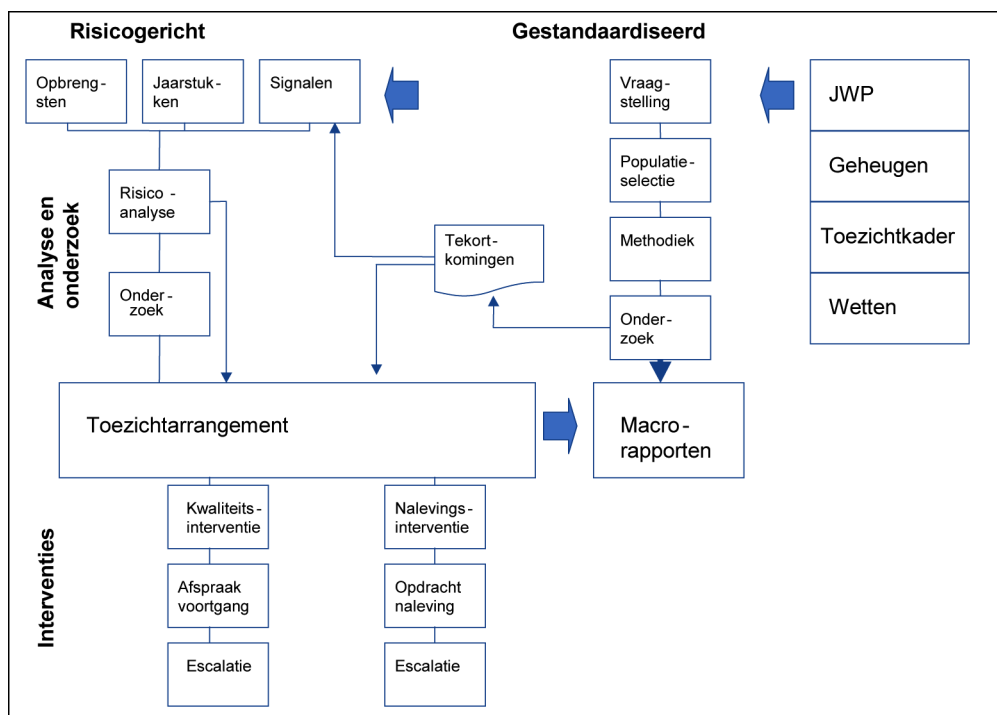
Risicogericht

Gestandaardiseerd

Opbrengsten

Jaarstukken

Signalen

Vraagstelling

JWP

Geheugen

Toezichtkader

Wetten

Populatieselectie

Methodiek

Onderzoek

Analyse en onderzoek

Risico-analyse

Onderzoek

Tekortkomingen

Toezichtarrangement

Macrorapporten

Interventies

Kwaliteitsinterventie

Nalevingsinterventie

Afspraak voortgang

Opdracht naleving

Escalatie

Escalatie